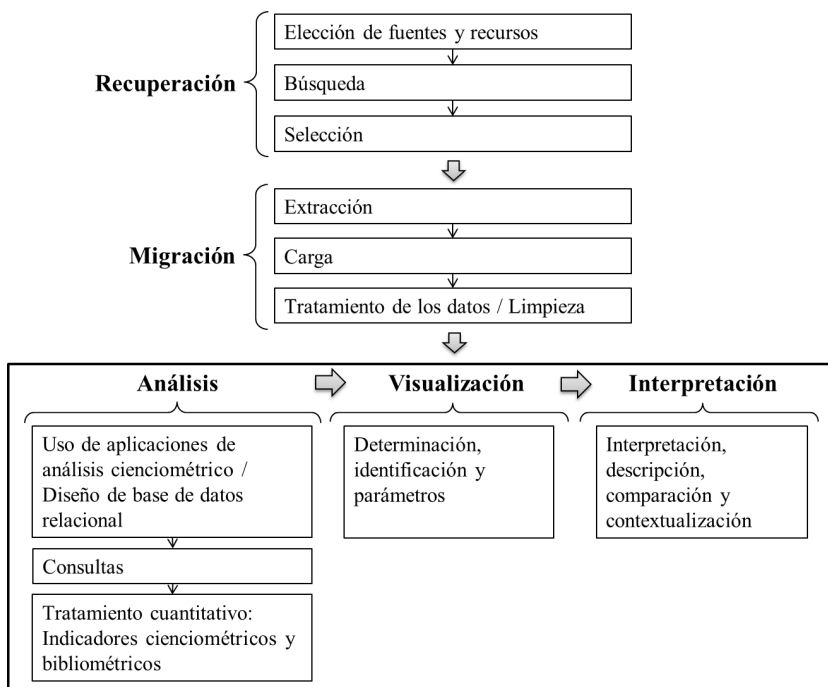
Recuperación

Elección de fuentes y recursos

Búsqueda

Selección

Migración

Extracción

Carga

Tratamiento de los datos / Limpieza

Análisis

Uso de aplicaciones de análisis cienciométrico / Diseño de base de datos relacional

Consultas

Tratamiento cuantitativo: Indicadores cienciométricos y bibliométricos

Visualización

Determinación, identificación y parámetros

Interpretación

Interpretación, descripción, comparación y contextualización